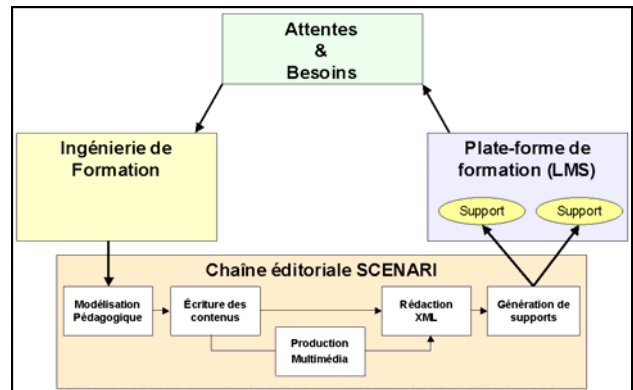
Attentes
&
Besoins

Ingénierie de Formation

Plate-forme de formation (LMS)

Support

Support

Chaîne éditoriale SCENARI

Modélisation Pédagogique

Écriture des contenus

Rédaction XML

Génération de supports

Production Multimédia